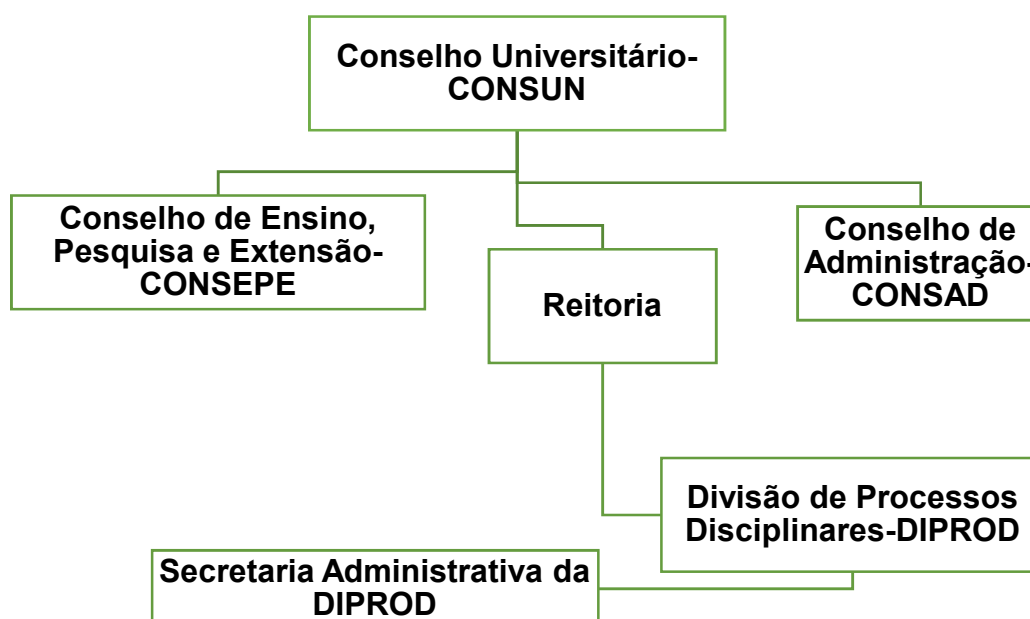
Conselho Universitário-CONSUN

Conselho de Ensino, Pesquisa e Extensão-CONSEPE

Reitoria

Conselho de Administração-CONSAD

Divisão de Processos Disciplinares-DIPROD

Secretaria Administrativa da DIPROD